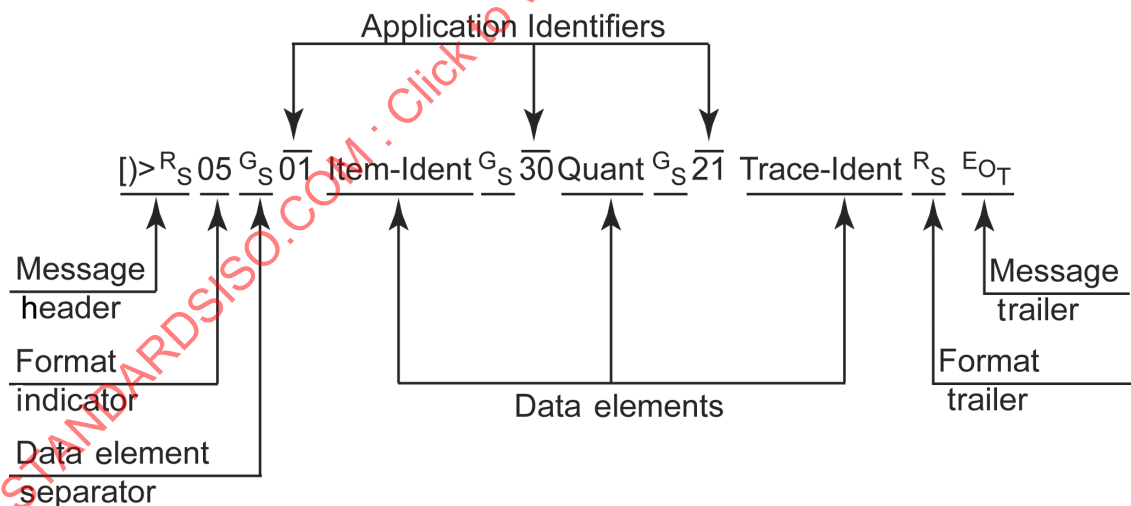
Application Identifiers

[)> $^{R}{}_{S}$ 05 $^{G}{}_{S}$ $\overline{01}$ Item-Ident $^{G}{}_{S}$ $\overline{30}$ Quant $^{G}{}_{S}$ $\overline{21}$ Trace-Ident $^{R}{}_{S}$ $^{E}{}_{O}{}_{T}$

Message header

Format indicator

Data element separator

Data elements

Message trailer

Format trailer

STANDARDSISO.COM : Click to